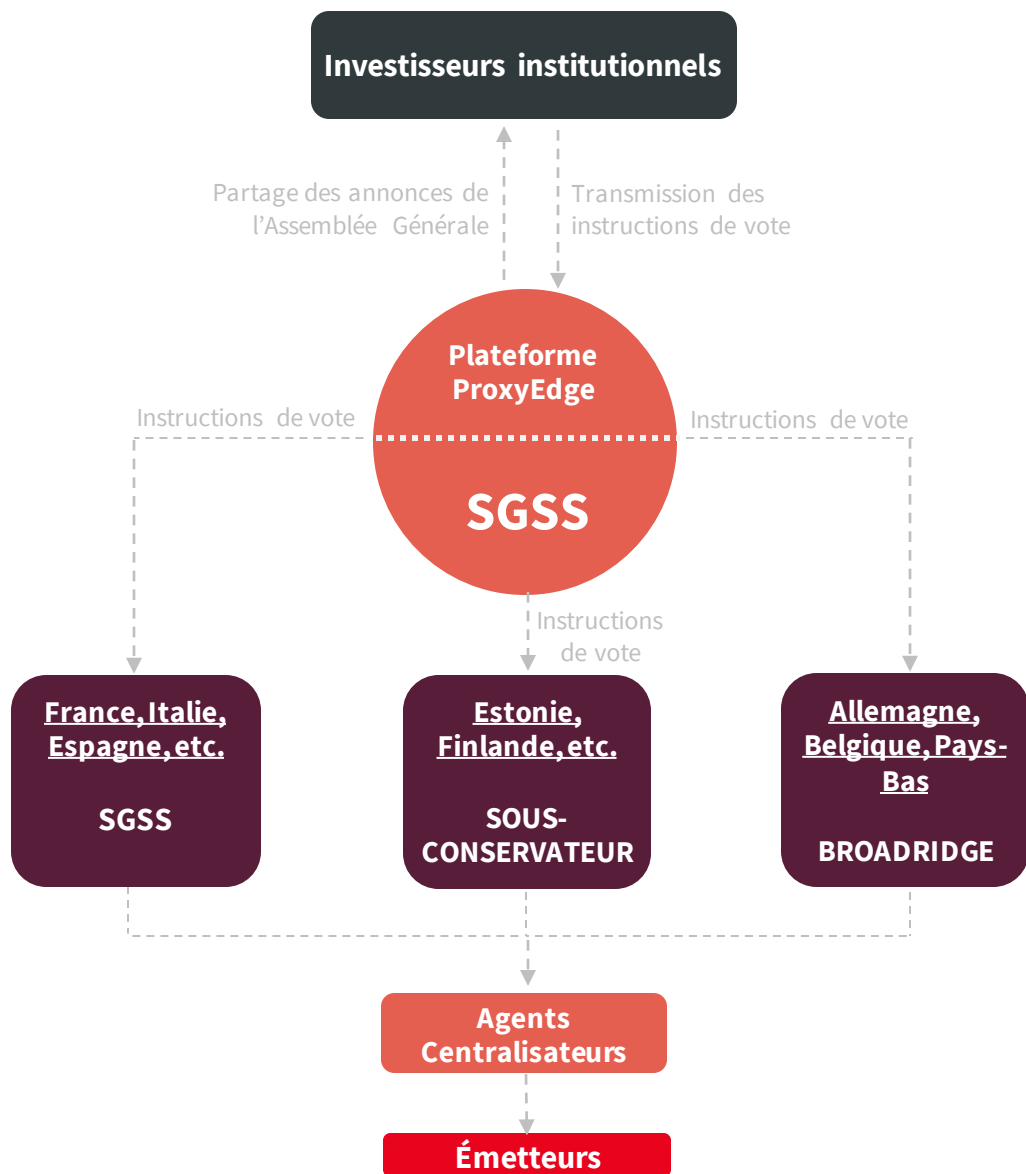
Investisseurs institutionnels

Partage des annonces de l’Assemblée Générale

Transmission des instructions de vote

Plateforme ProxyEdge

SGSS

Instructions de vote

Instructions de vote

Instructions de vote

France, Italie, Espagne, etc.

SGSS

Estonie, Finlande, etc.

SOUS-CONSERVATEUR

Allemagne, Belgique, Pays-Bas

BROADRIDGE

Agents Centralisateurs

Émetteurs